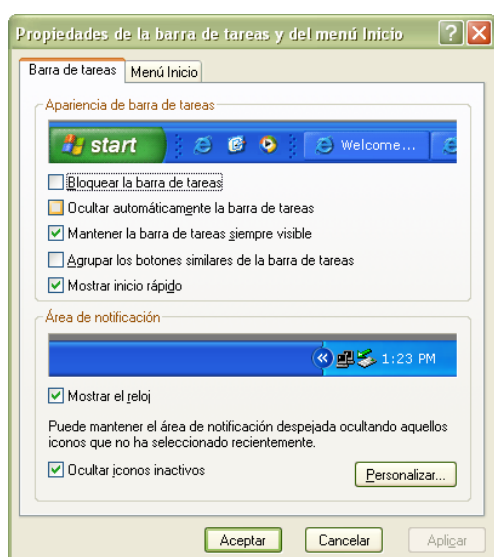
Propiedades de la barra de tareas y del menú Inicio

Barra de tareas | Menú Inicio

Apariencia de barra de tareas

start

Welcome...

Bloquear la barra de tareas

Ocultar automáticamente la barra de tareas

Mantener la barra de tareas siempre visible

Agrupar los botones similares de la barra de tareas

Mostrar inicio rápido

Área de notificación

1:23 PM

Mostrar el reloj

Puede mantener el área de notificación despejada ocultando aquellos iconos que no ha seleccionado recientemente.

Ocultar iconos inactivos

Personalizar...

Aceptar

Cancelar

Aplicar